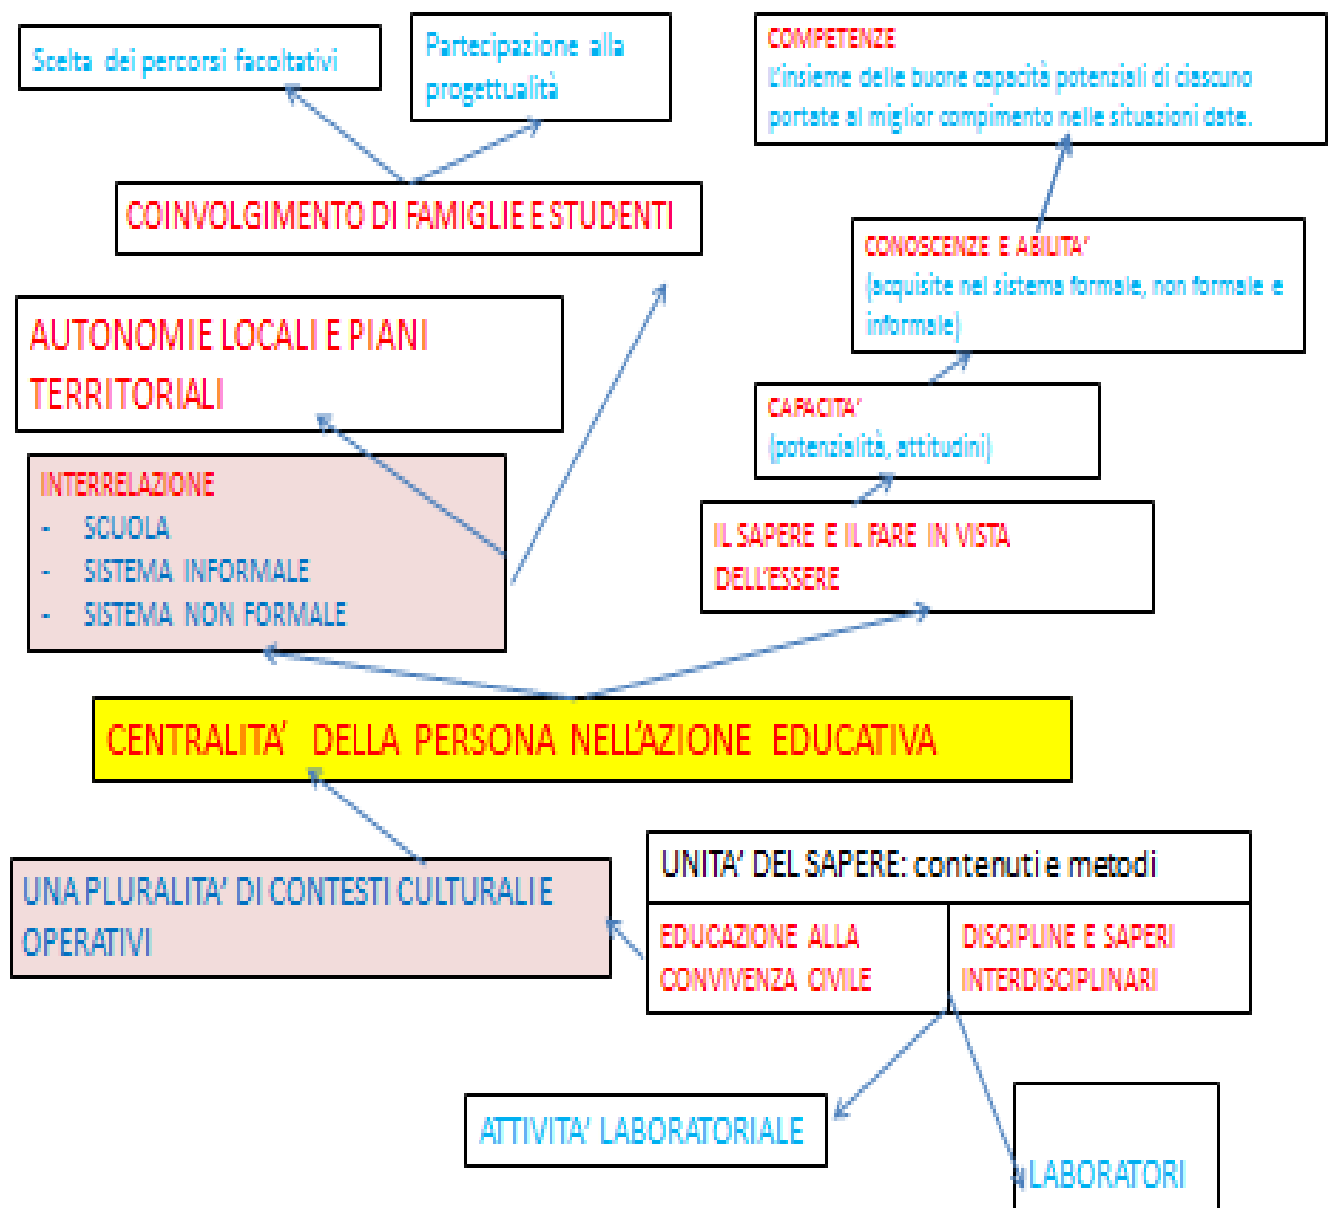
Scelta dei percorsi facoltativi

Partecipazione alla progettualità

COMPETENZE
L'insieme delle buone capacità potenziali di ciascuno portate al miglior compimento nelle situazioni date.

COINVOLGIMENTO DI FAMIGLIE E STUDENTI

CONOSCENZE E ABILITA'
(acquisite nel sistema formale, non formale e informale)

AUTONOMIE LOCALI E PIANI TERRITORIALI

CAPACITA'
(potenzialità, attitudini)

INTERRELAZIONE
- SCUOLA
- SISTEMA INFORMALE
- SISTEMA NON FORMALE

IL SAPERE E IL FARE IN VISTA DELL'ESSERE

CENTRALITA' DELLA PERSONA NELL'AZIONE EDUCATIVA

UNA PLURALITA' DI CONTESTI CULTURALI E OPERATIVI

UNITA' DEL SAPERE: contenuti e metodi

EDUCAZIONE ALLA CONVIVENZA CIVILE

DISCIPLINE E SAPERI INTERDISCIPLINARI

ATTIVITA' LABORATORIALE

LABORATORI